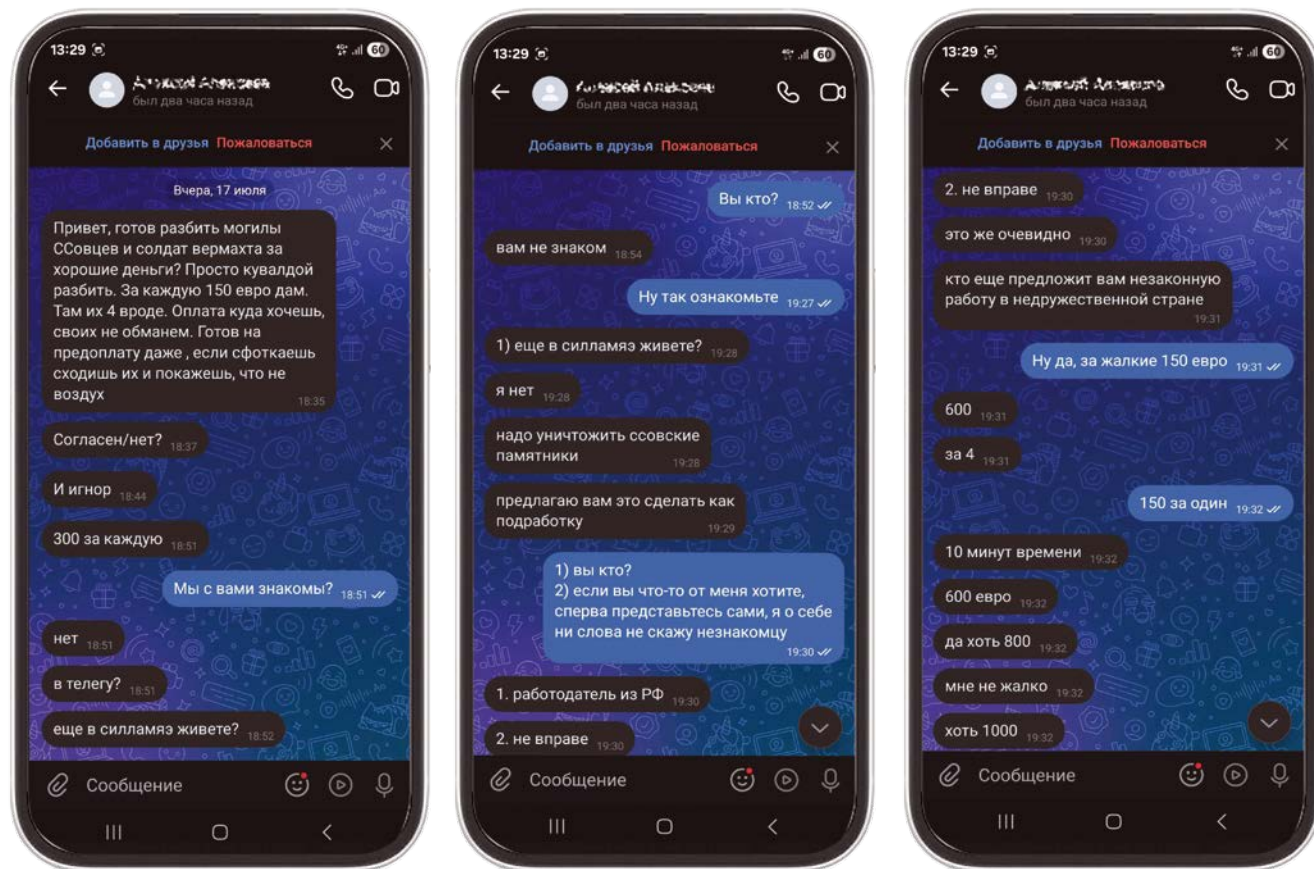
13:29

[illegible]
был два часа назад

Добавить в друзья Пожаловаться

Вчера, 17 июля

Привет, готов разбить могилы ССовцев и солдат вермахта за хорошие деньги? Просто кувалдой разбить. За каждую 150 евро дам. Там их 4 вроде. Оплата куда хочешь, своих не обманем. Готов на предоплату даже , если сфоткаешь сходишь их и покажешь, что не воздух 18:35

Согласен/нет? 18:37

И игнор 18:44

300 за каждую 18:51

Мы с вами знакомы? 18:51

нет 18:51

в телегу? 18:51

еще в силламяэ живете? 18:52

Сообщение

13:29

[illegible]
был два часа назад

Добавить в друзья Пожаловаться

Вы кто? 18:52

вам не знаком 18:54

Ну так ознакомьте 19:27

1) еще в силламяэ живете? 19:28

я нет 19:28

надо уничтожить ссовские памятники 19:28

предлагаю вам это сделать как подработку 19:29

1) вы кто?
2) если вы что-то от меня хотите, сперва представьтесь сами, я о себе ни слова не скажу незнакомцу 19:30

1. работодатель из РФ 19:30

2. не вправе 19:30

Сообщение

13:29

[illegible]
был два часа назад

Добавить в друзья Пожаловаться

2. не вправе 19:30

это же очевидно 19:30

кто еще предложит вам незаконную работу в недружественной стране 19:31

Ну да, за жалкие 150 евро 19:31

600 19:31

за 4 19:31

150 за один 19:32

10 минут времени 19:32

600 евро 19:32

да хоть 800 19:32

мне не жалко 19:32

хоть 1000 19:32

Сообщение